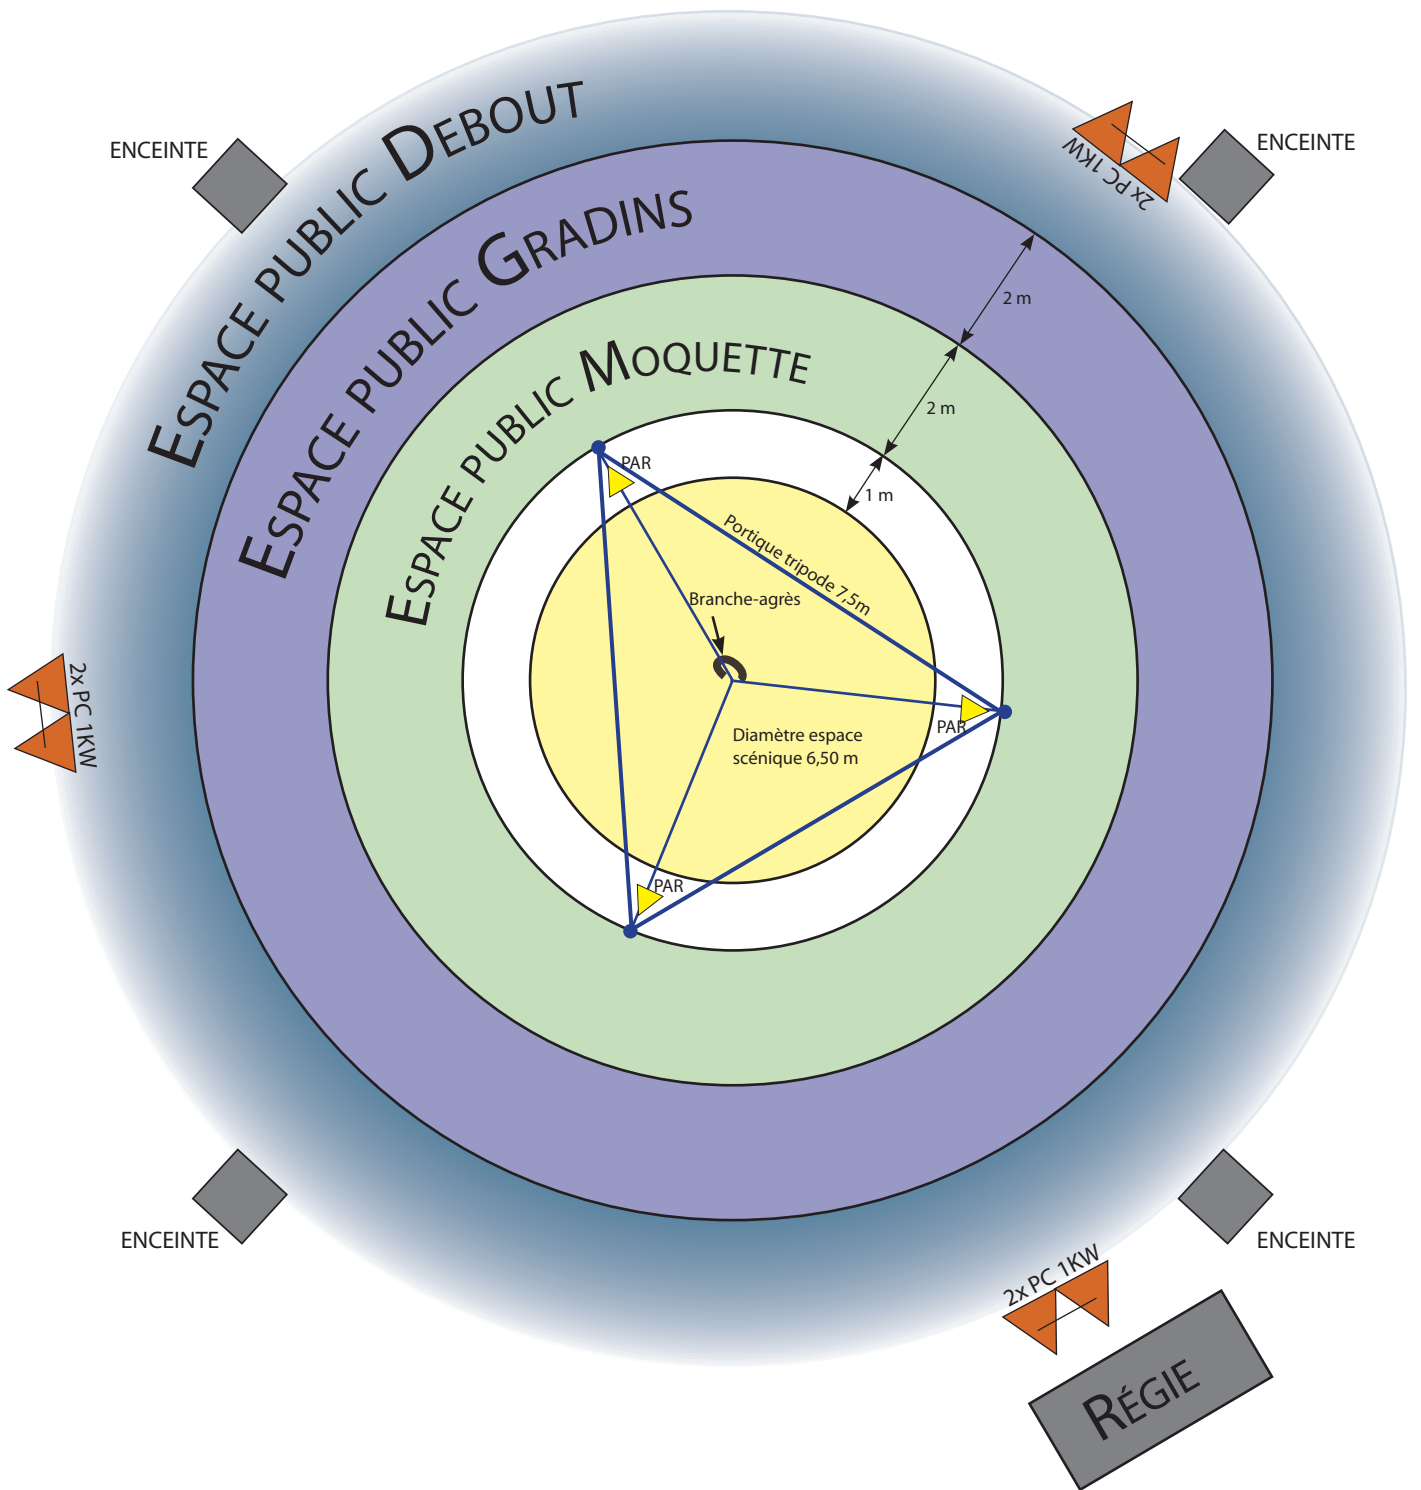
ENCEINTE

ESPACE PUBLIC DEBOUT

2x PC 1KW

ENCEINTE

ESPACE PUBLIC GRADINS

2 m

ESPACE PUBLIC MOQUETTE

2 m

1 m

PAR

Portique tripode 7,5m

Branche-agrès

2x PC 1KW

PAR

Diamètre espace scénique 6,50 m

PAR

ENCEINTE

ENCEINTE

2x PC 1KW

RÉGIE